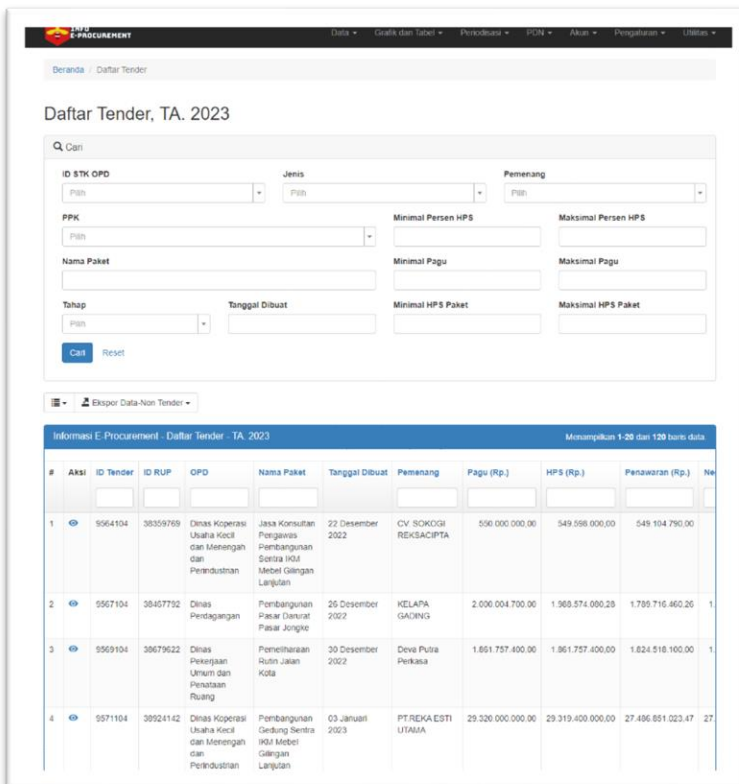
INFO E-PROCUREMENT

Data ▾ Grafik dan Tabel ▾ Periodisasi ▾ PDN ▾ Akun ▾ Pengaturan ▾ Utilitas ▾

Beranda / Daftar Tender

Daftar Tender, TA. 2023

Cari

ID STK OPD
Pilih

Jenis
Pilih

Pemenang
Pilih

PPK
Pilih

Minimal Persen HPS

Maksimal Persen HPS

Nama Paket

Minimal Pagu

Maksimal Pagu

Tahap
Pilih

Tanggal Dibuat

Minimal HPS Paket

Maksimal HPS Paket

Cari Reset

Ekspor Data-Non Tender ▾

Informasi E-Procurement - Daftar Tender - TA. 2023

Menampilkan 1-20 dari 120 baris data.

| # | Aksi | ID Tender | ID RUP | OPD | Nama Paket | Tanggal Dibuat | Pemenang | Pagu (Rp.) | HPS (Rp.) | Penawaran (Rp.) | Ne |
|---|---|---|---|---|---|---|---|---|---|---|---|
| 1 | | 9564104 | 38359769 | Dinas Koperasi Usaha Kecil dan Menengah dan Perindustrian | Jasa Konsultan Pengawas Pembangunan Sentra IKM Mebel Gilingan Lanjutan | 22 Desember 2022 | CV. SOKOGI REKSACIPTA | 550.000.000,00 | 549.598.000,00 | 549.104.790,00 | |
| 2 | | 9567104 | 38467792 | Dinas Perdagangan | Pembangunan Pasar Darurat Pasar Jongke | 26 Desember 2022 | KELAPA GADING | 2.000.004.700,00 | 1.988.574.000,28 | 1.789.716.460,26 | 1. |
| 3 | | 9569104 | 38679622 | Dinas Pekerjaan Umum dan Penataan Ruang | Pemeliharaan Rutin Jalan Kota | 30 Desember 2022 | Deva Putra Perkasa | 1.861.757.400,00 | 1.861.757.400,00 | 1.824.518.100,00 | 1. |
| 4 | | 9571104 | 38924142 | Dinas Koperasi Usaha Kecil dan Menengah dan Perindustrian | Pembangunan Gedung Sentra IKM Mebel Gilingan Lanjutan | 03 Januari 2023 | PT.REKA ESTI UTAMA | 29.320.000.000,00 | 29.319.400.000,00 | 27.486.851.023,47 | 27. |